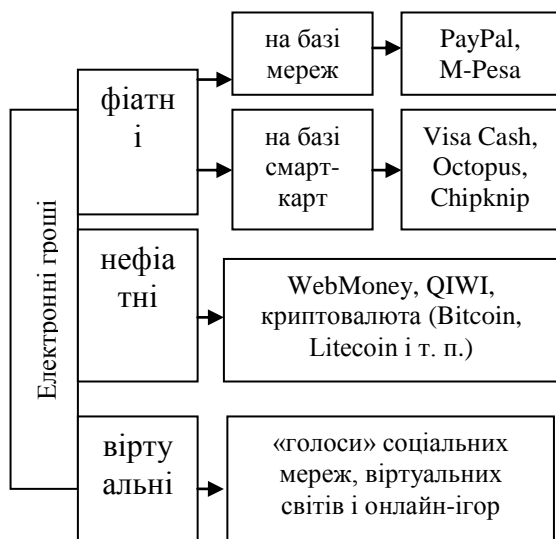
Електронні гроші

фіатн і

на базі мереж

PayPal, M-Pesa

на базі смарт-карт

Visa Cash, Octopus, Chipknip

нефіа тні

WebMoney, QIWI, криптовалюта (Bitcoin, Litecoin і т. п.)

вірту альні

«голоси» соціальних мереж, віртуальних світів і онлайн-ігор